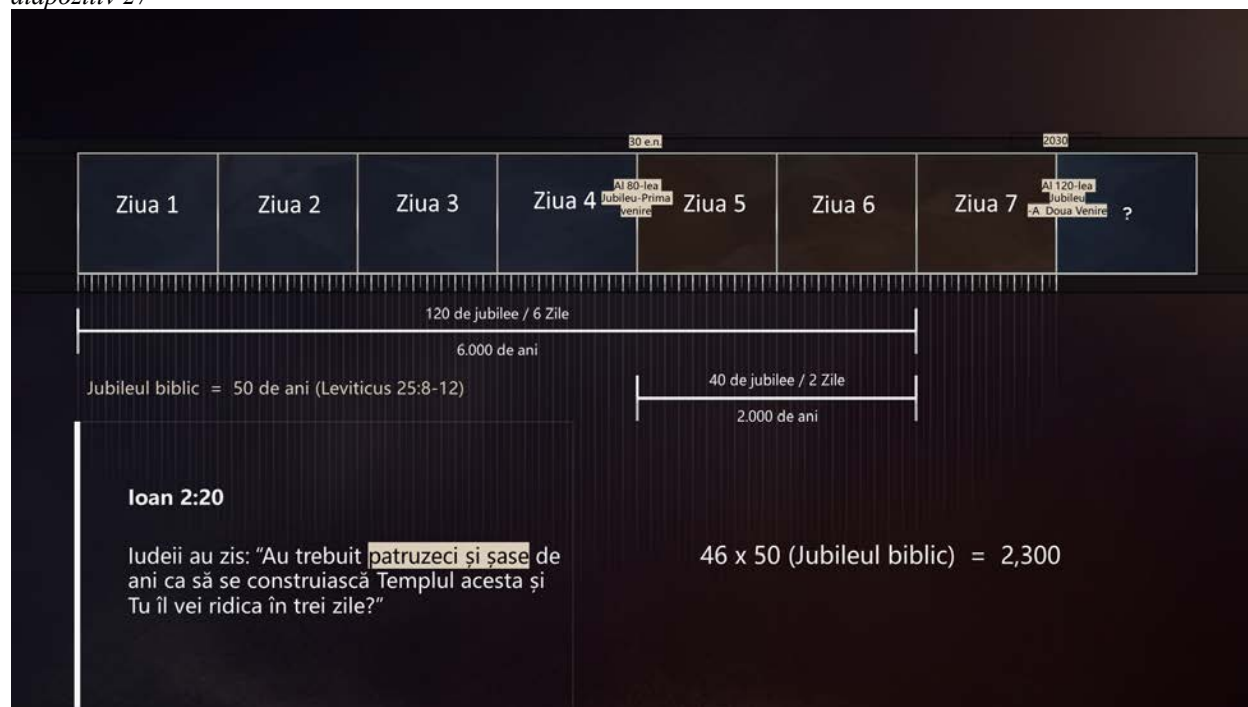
diapozitiv 27

30 e.n.

2030

| Ziua 1 | Ziua 2 | Ziua 3 | Ziua 4 Al 80-lea Jubileu-Prima venire | Ziua 5 | Ziua 6 | Ziua 7 Al 120-lea Jubileu -A Doua Venire | ? |
|---|---|---|---|---|---|---|---|

120 de jubilee / 6 Zile

6.000 de ani

Jubileul biblic = 50 de ani (Leviticus 25:8-12)

40 de jubilee / 2 Zile

2.000 de ani

Ioan 2:20

Iudeii au zis: “Au trebuit patruzeci și șase de ani ca să se construiască Templul acesta și Tu îl vei ridica în trei zile?”

46 x 50 (Jubileul biblic) = 2,300